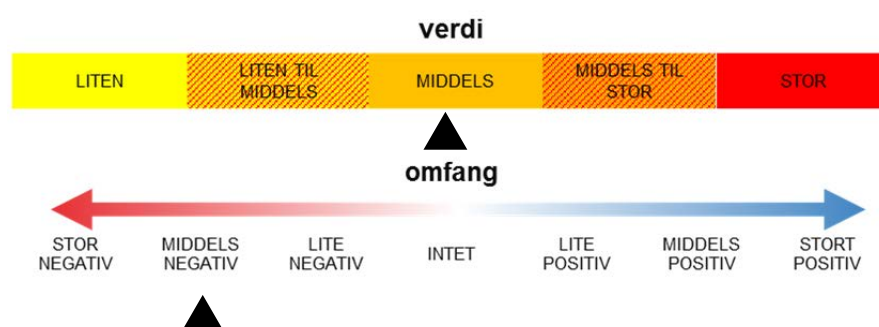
verdi

| LITEN | LITEN TIL MIDDELS | MIDDELS | MIDDELS TIL STOR | STOR |
|---|---|---|---|---|

omfang

| STOR NEGATIV | MIDDELS NEGATIV | LITE NEGATIV | INTET | LITE POSITIV | MIDDELS POSITIV | STORT POSITIV |
|---|---|---|---|---|---|---|